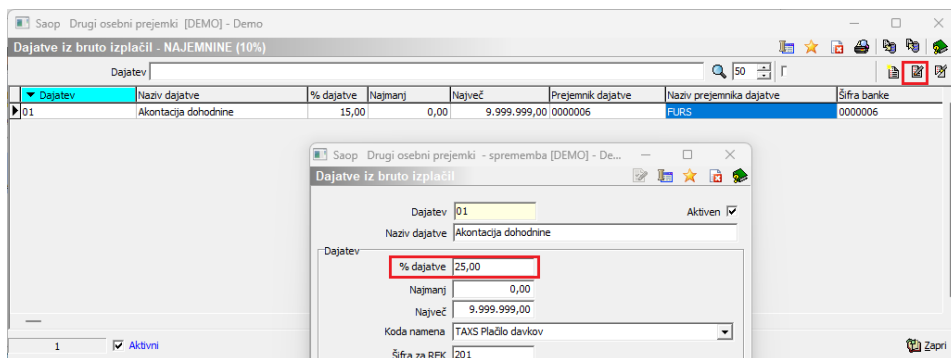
Saop Drugi osebni prejemki [DEMO] - Demo

Dajatve iz bruto izplačil - NAJEMNINE (10%)

Dajatev

50

| Dajatev | Naziv dajatve | % dajatve | Najmanj | Največ | Prejemnik dajatve | Naziv prejemnika dajatve | Šifra banke |
|---|---|---|---|---|---|---|---|
| 01 | Akontacija dohodnine | 15,00 | 0,00 | 9.999.999,00 | 0000006 | FURS | 0000006 |

Saop Drugi osebni prejemki - sprememba [DEMO] - De...

Dajatve iz bruto izplačil

Dajatev 01

Aktiven

Naziv dajatve Akontacija dohodnine

Dajatev

% dajatve 25,00

Najmanj 0,00

Največ 9.999.999,00

Koda namena TAXS Plačilo davkov

Šifra za REK 201

1

Aktivni

Zapri